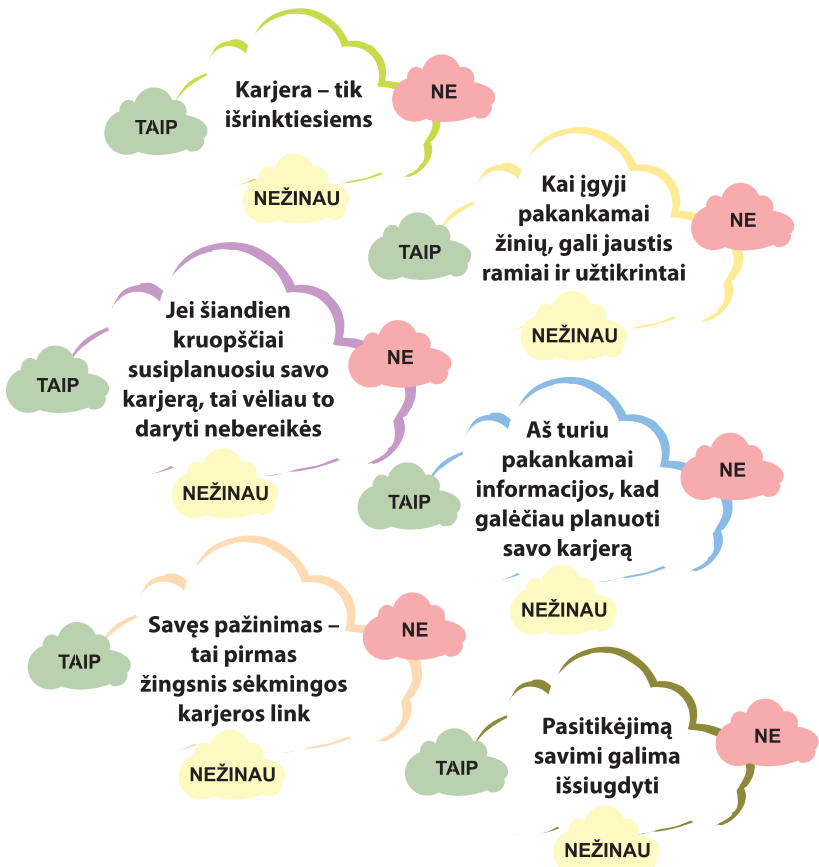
TAIP

Karjera – tik išrinktiesiems

NE

NEŽINAU

TAIP

Kai įgyji pakankamai žinių, gali jaustis ramiai ir užtikrintai

NE

NEŽINAU

TAIP

Jei šiandien kruopščiai susiplanuosiu savo karjerą, tai vėliau to daryti nebereikės

NE

NEŽINAU

TAIP

Aš turiu pakankamai informacijos, kad galėčiau planuoti savo karjerą

NE

NEŽINAU

TAIP

Savęs pažinimas – tai pirmas žingsnis sėkmingos karjeros link

NE

NEŽINAU

TAIP

Pasitikėjimą savimi galima išsiugdyti

NE

NEŽINAU